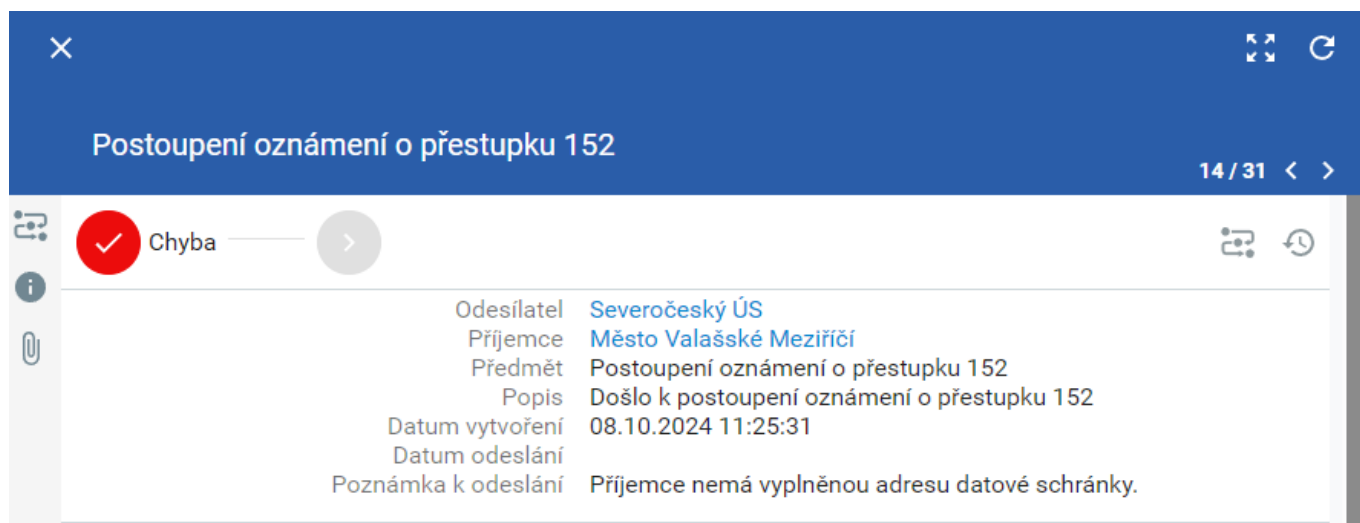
Postoupení oznámení o přestupku 152

14 / 31

Chyba

| | |
|---|---|
| Odesílatel | Severočeský ÚS |
| Příjemce | Město Valašské Meziříčí |
| Předmět | Postoupení oznámení o přestupku 152 |
| Popis | Došlo k postoupení oznámení o přestupku 152 |
| Datum vytvoření | 08.10.2024 11:25:31 |
| Datum odeslání | |
| Poznámka k odeslání | Příjemce nemá vyplněnou adresu datové schránky. |